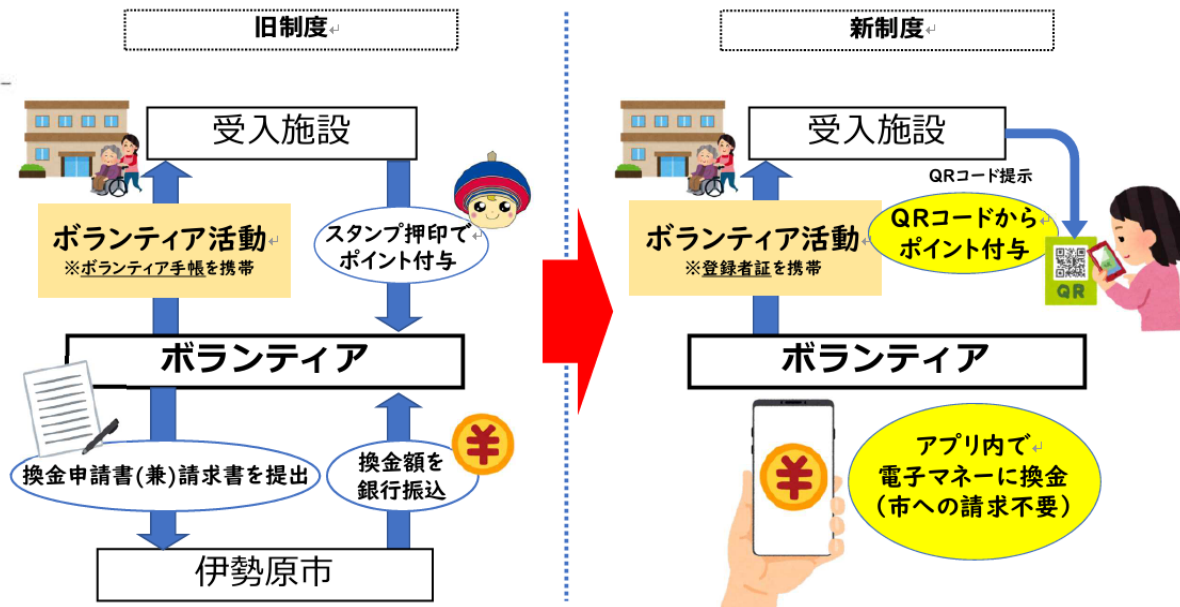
旧制度

受入施設

ボランティア活動
※ボランティア手帳を携帯

スタンプ押印でポイント付与

ボランティア

換金申請書(兼)請求書を提出

換金額を銀行振込

¥

伊勢原市

新制度

受入施設

QRコード提示

ボランティア活動
※登録者証を携帯

QRコードからポイント付与

QR

ボランティア

¥

アプリ内で
電子マネーに換金
(市への請求不要)